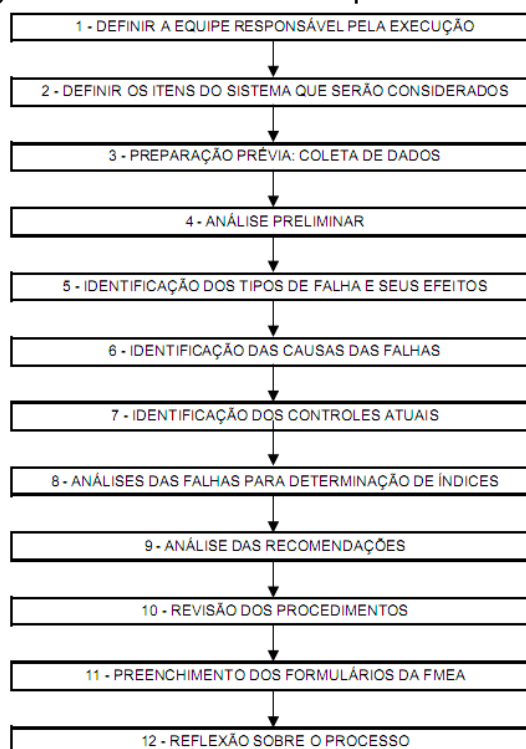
1 - DEFINIR A EQUIPE RESPONSÁVEL PELA EXECUÇÃO

2 - DEFINIR OS ITENS DO SISTEMA QUE SERÃO CONSIDERADOS

3 - PREPARAÇÃO PRÉVIA: COLETA DE DADOS

4 - ANÁLISE PRELIMINAR

5 - IDENTIFICAÇÃO DOS TIPOS DE FALHA E SEUS EFEITOS

6 - IDENTIFICAÇÃO DAS CAUSAS DAS FALHAS

7 - IDENTIFICAÇÃO DOS CONTROLES ATUAIS

8 - ANÁLISES DAS FALHAS PARA DETERMINAÇÃO DE ÍNDICES

9 - ANÁLISE DAS RECOMENDAÇÕES

10 - REVISÃO DOS PROCEDIMENTOS

11 - PREENCHIMENTO DOS FORMULÁRIOS DA FMEA

12 - REFLEXÃO SOBRE O PROCESSO